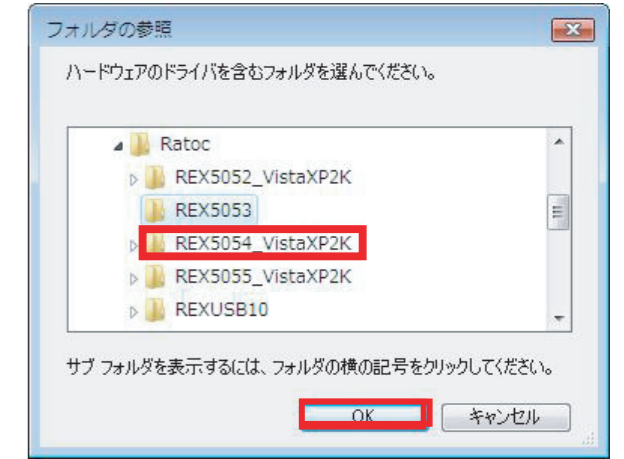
フォルダの参照

ハードウェアのドライバを含むフォルダを選んでください。

Ratoc
REX5052_VistaXP2K
REX5053
REX5054_VistaXP2K
REX5055_VistaXP2K
REXUSB10

サブ フォルダを表示するには、フォルダの横の記号をクリックしてください。

OK
キャンセル